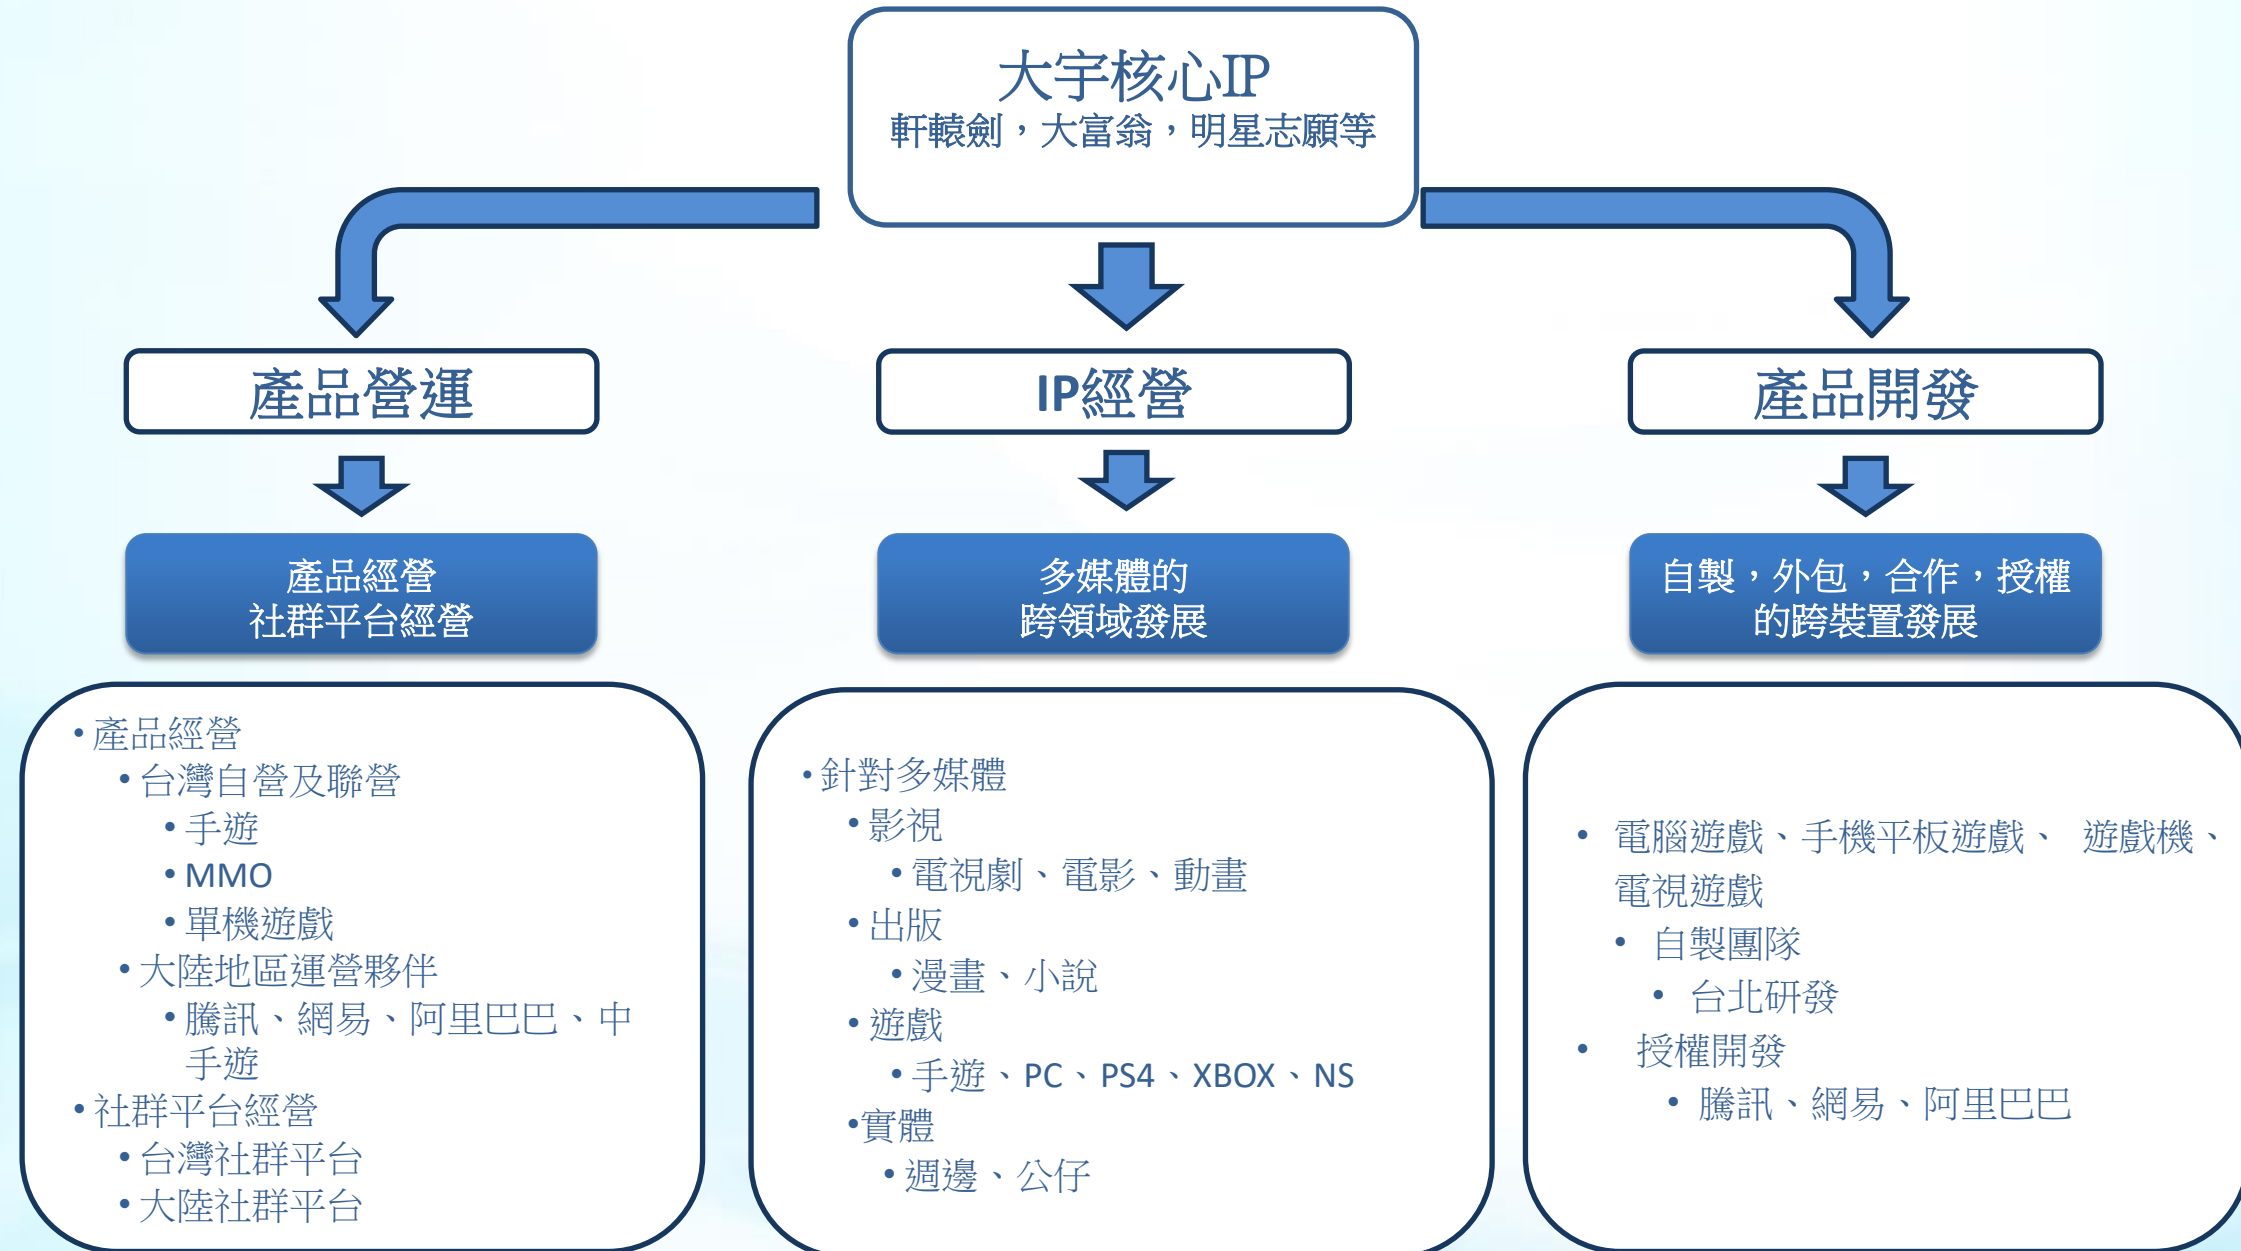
大宇核心IP
軒轅劍，大富翁，明星志願等

產品營運

IP經營

產品開發

產品經營
社群平台經營

多媒體的
跨領域發展

自製，外包，合作，授權
的跨裝置發展

• 產品經營
• 台灣自營及聯營
• 手遊
• MMO
• 單機遊戲
• 大陸地區運營夥伴
• 騰訊、網易、阿里巴巴、中手遊
• 社群平台經營
• 台灣社群平台
• 大陸社群平台

• 針對多媒體
• 影視
• 電視劇、電影、動畫
• 出版
• 漫畫、小說
• 遊戲
• 手遊、PC、PS4、XBOX、NS
• 實體
• 週邊、公仔

• 電腦遊戲、手機平板遊戲、 遊戲機、電視遊戲
• 自製團隊
• 台北研發
• 授權開發
• 騰訊、網易、阿里巴巴